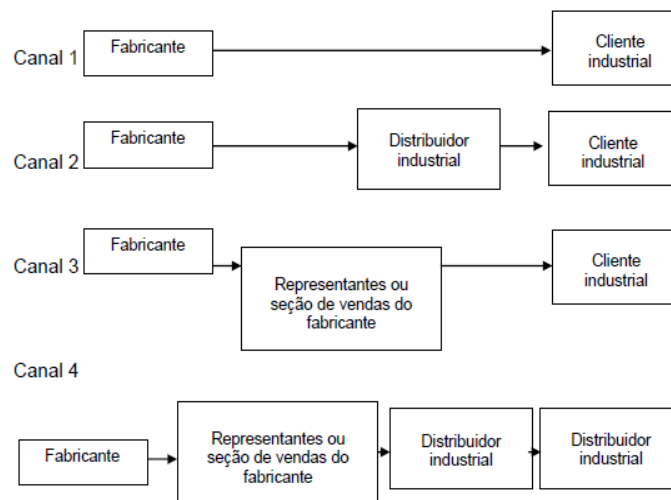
Canal 1 Fabricante

Cliente industrial

Canal 2 Fabricante

Distribuidor industrial

Cliente industrial

Canal 3 Fabricante

Representantes ou seção de vendas do fabricante

Cliente industrial

Canal 4

Fabricante

Representantes ou seção de vendas do fabricante

Distribuidor industrial

Distribuidor industrial